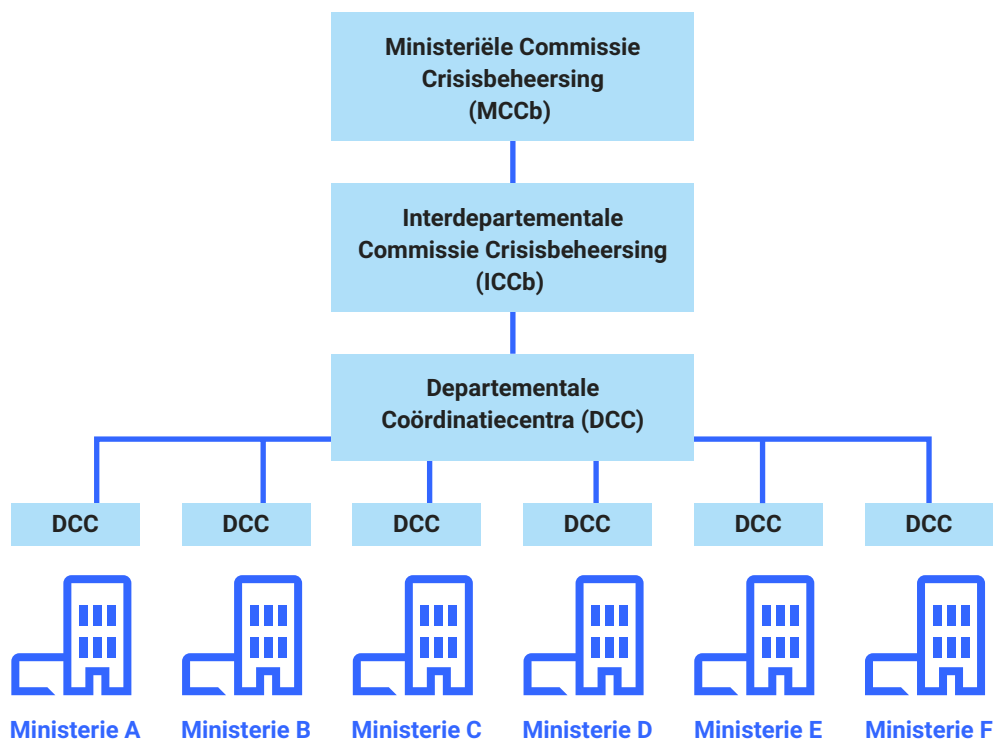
Ministeriële Commissie Crisisbeheersing (MCCb)

Interdepartementale Commissie Crisisbeheersing (ICCb)

Departementale Coördinatiecentra (DCC)

DCC
DCC
DCC
DCC
DCC
DCC

Ministerie A
Ministerie B
Ministerie C
Ministerie D
Ministerie E
Ministerie F